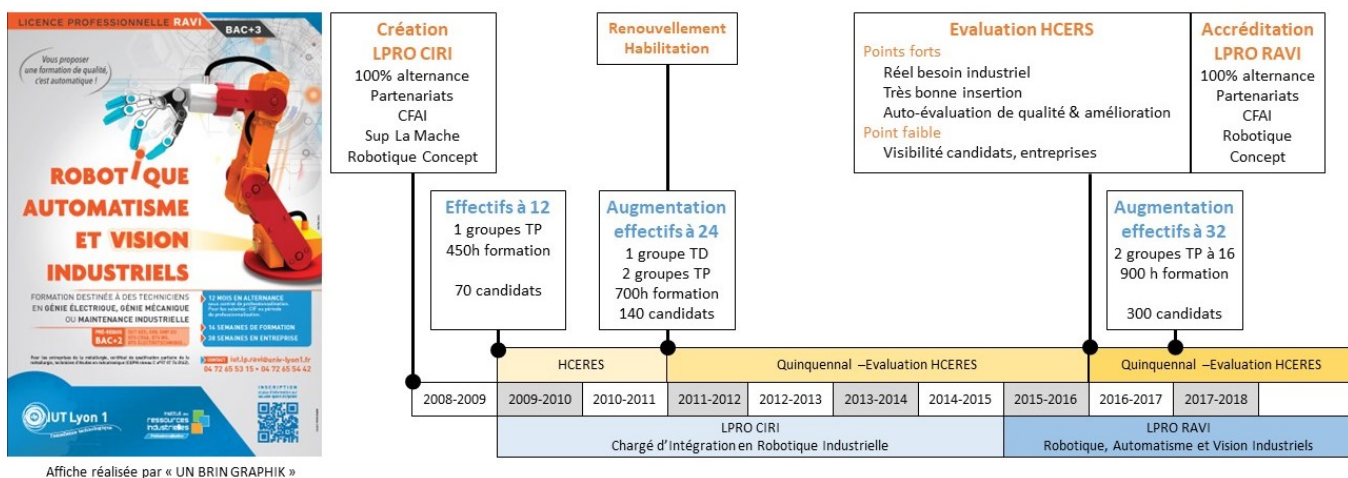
LICENCE PROFESSIONNELLE RAVI BAC+3

Vous proposer une formation de qualité, c'est automatique !

ROBOTIQUE AUTOMATISME ET VISION INDUSTRIELS

FORMATION DESTINÉE À DES TECHNICIENS EN GÉNIE ÉLECTRIQUE, GÉNIE MÉCANIQUE OU MAINTENANCE INDUSTRIELLE

12 MOIS EN ALTERNANCE

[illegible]

14 SEMAINES DE FORMATION

38 SEMAINES EN ENTREPRISE

PRÉ-REQUIS BAC+2

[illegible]

CONTACT iut.lp.ravi@univ-lyon1.fr 04 72 65 53 15 • 04 72 65 54 42

INSCRIPTION

IUT Lyon 1

Institut des ressources industrielles

Affiche réalisée par « UN BRIN GRAPHIK »

Création LPRO CIRI
100% alternance
Partenariats
CFAI
Sup La Mache
Robotique Concept

Renouvellement Habilitation

Evaluation HCERES
Points forts
Réel besoin industriel
Très bonne insertion
Auto-évaluation de qualité & amélioration
Point faible
Visibilité candidats, entreprises

Accréditation LPRO RAVI
100% alternance
Partenariats
CFAI
Robotique
Concept

Effectifs à 12
1 groupes TP
450h formation

70 candidats

Augmentation effectifs à 24
1 groupe TD
2 groupes TP
700h formation
140 candidats

Augmentation effectifs à 32
2 groupes TP à 16
900 h formation

300 candidats

HCERES | Quinquennal –Evaluation HCERES | Quinquennal –Evaluation HCERES

| 2008-2009 | 2009-2010 | 2010-2011 | 2011-2012 | 2012-2013 | 2013-2014 | 2014-2015 | 2015-2016 | 2016-2017 | 2017-2018 |
|---|---|---|---|---|---|---|---|---|---|

LPRO CIRI
Chargé d'Intégration en Robotique Industrielle

LPRO RAVI
Robotique, Automatisme et Vision Industriels